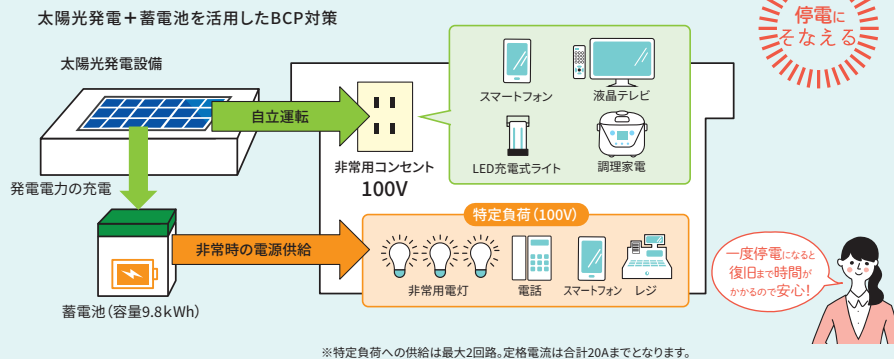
太陽光発電＋蓄電池を活用したBCP対策

停電にそなえる

太陽光発電設備

自立運転

スマートフォン

液晶テレビ

LED充電式ライト

調理家電

非常用コンセント
100V

発電電力の充電

特定負荷（100V）

非常時の電源供給

非常用電灯

電話

スマートフォン

レジ

蓄電池（容量9.8kWh）

一度停電になると復旧まで時間がかかるので安心！

※特定負荷への供給は最大2回路。定格電流は合計20Aまでとなります。